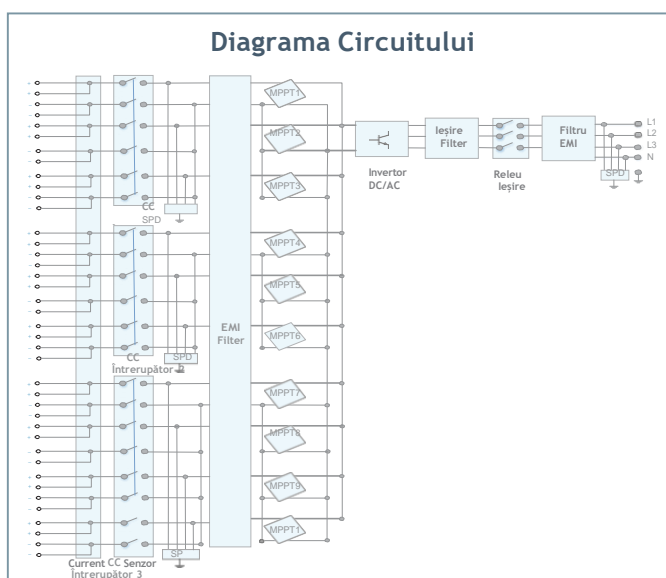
Diagrama Circuitului

MPPT1
MPPT2
MPPT3
MPPT4
MPPT5
MPPT6
MPPT7
MPPT8
MPPT9
MPPT1

CC
SPD

CC
Întrerupător 2
SPD

SP

Current CC Senzor
Întrerupător 3

EMI
Filter

Invertor
DC/AC

Ieşire
Filter

Releu
Ieşire

Filtru
EMI

SPD

L1
L2
L3
N